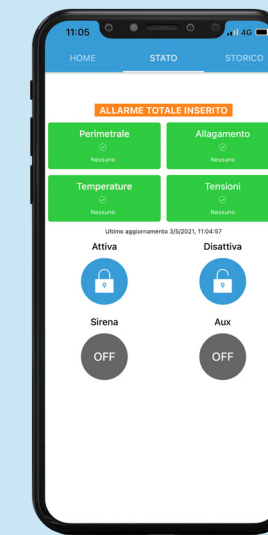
11:05

4G

HOME

STATO

STORICO

ALLARME TOTALE INSERITO

Perimetrale
Nessuno

Allagamento
Nessuno

Temperature
Nessuno

Tensioni
Nessuno

Ultimo aggiornamento 3/5/2021, 11:04:57

Attiva

Disattiva

Sirena

Aux

OFF

OFF